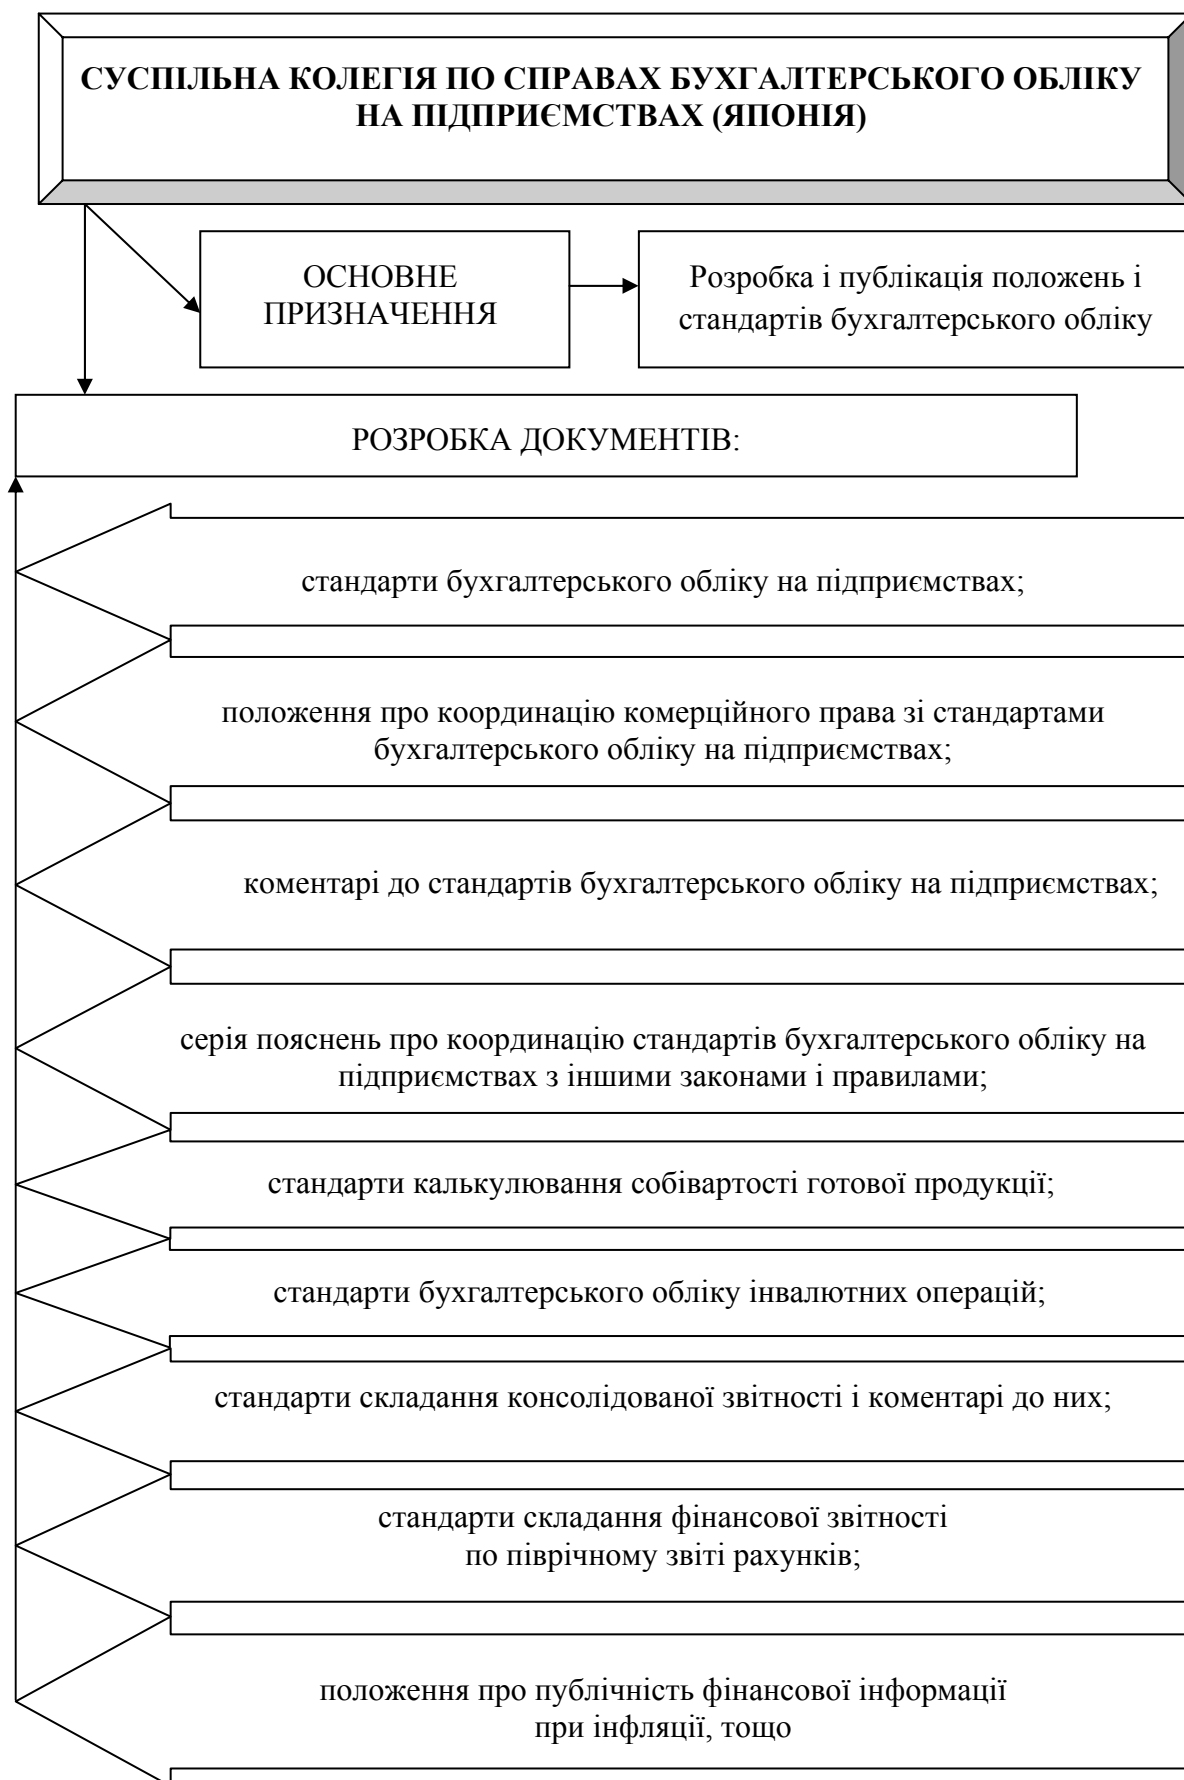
СУСПІЛЬНА КОЛЕГІЯ ПО СПРАВАХ БУХГАЛТЕРСЬКОГО ОБЛІКУ НА ПІДПРИЄМСТВАХ (ЯПОНІЯ)

ОСНОВНЕ ПРИЗНАЧЕННЯ

Розробка і публікація положень і стандартів бухгалтерського обліку

РОЗРОБКА ДОКУМЕНТІВ:

стандарти бухгалтерського обліку на підприємствах;

положення про координацію комерційного права зі стандартами бухгалтерського обліку на підприємствах;

коментарі до стандартів бухгалтерського обліку на підприємствах;

серія пояснень про координацію стандартів бухгалтерського обліку на підприємствах з іншими законами і правилами;

стандарти калькулювання собівартості готової продукції;

стандарти бухгалтерського обліку інвалютних операцій;

стандарти складання консолідованої звітності і коментарі до них;

стандарти складання фінансової звітності по піврічному звіті рахунків;

положення про публічність фінансової інформації при інфляції, тощо